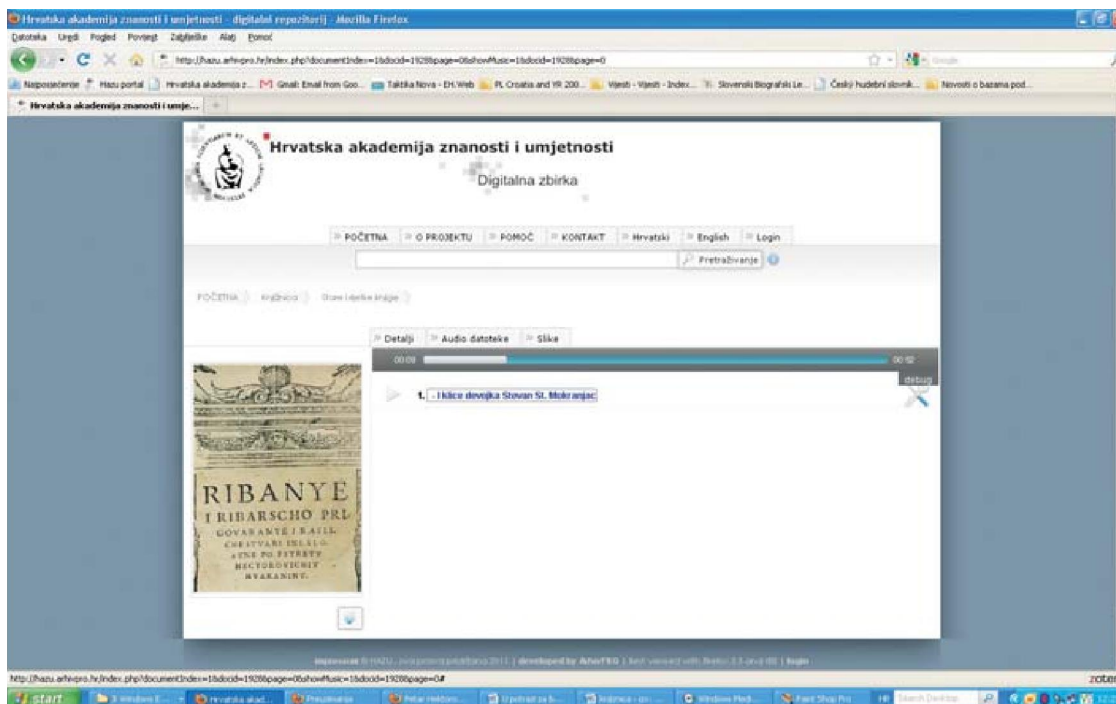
Hrvatska akademija znanosti i umjetnosti - digitalni repozitorij - Mozilla Firefox

Datoteka Uredi Pogled Povijest Zabilješke Alati Pomoć

http://hazu.arhivpro.hr/index.php?documentIndex=1&docid=1928&page=0&showMusic=1&docid=1928&page=0

Najposjećenije Hazu portal Hrvatska akademija z... Gmail: Email from Goo... Taktika Nova - EH.Web PL Croatia and YR 200... Vijesti - Vijesti - Index... Slovenski Biografski Le... Český hudební slovník... Novosti o bazama pod...

Hrvatska akademija znanosti i umje...

Hrvatska akademija znanosti i umjetnosti

Digitalna zbirka

POČETNA O PROJEKTU POMOĆ KONTAKT Hrvatski English Login

Pretraživanje

POČETNA Knjižnica Stare i rijetke knjige

Detalji Audio datoteke Slike

00:09 00:52

debug

1. - I klice devojka Stovan St. Mokranjac

RIBANYE I RIBARSCHO PRI GOVARANYE I RAZLI CHE STVARI IZSLO ZENE PO PETRETV HECTOROVICHIV HVARANINV.

Impressum © HAZU, sva prava pridržana 2011 | developed by ArhivPRO | best viewed with firefox 3.5 and IE8 | login

http://hazu.arhivpro.hr/index.php?documentIndex=1&docid=1928&page=0&showMusic=1&docid=1928&page=0#

zotero

start